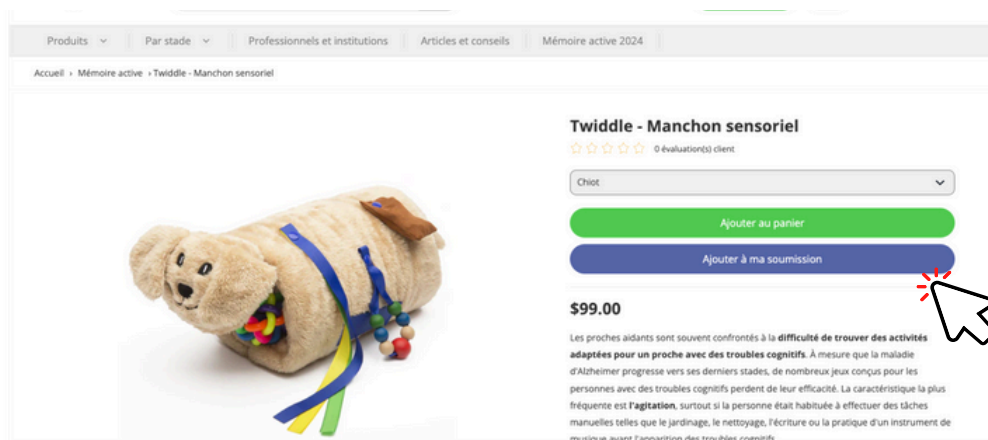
Produits Par stade Professionnels et institutions Articles et conseils Mémoire active 2024

Accueil › Mémoire active › Twiddle - Manchon sensoriel

Twiddle - Manchon sensoriel

0 évaluation(s) client

Chiot

Ajouter au panier

Ajouter à ma soumission

$99.00

Les proches aidants sont souvent confrontés à la **difficulté de trouver des activités adaptées pour un proche avec des troubles cognitifs**. À mesure que la maladie d'Alzheimer progresse vers ses derniers stades, de nombreux jeux conçus pour les personnes avec des troubles cognitifs perdent de leur efficacité. La caractéristique la plus fréquente est **l'agitation**, surtout si la personne était habituée à effectuer des tâches manuelles telles que le jardinage, le nettoyage, l'écriture ou la pratique d'un instrument de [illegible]